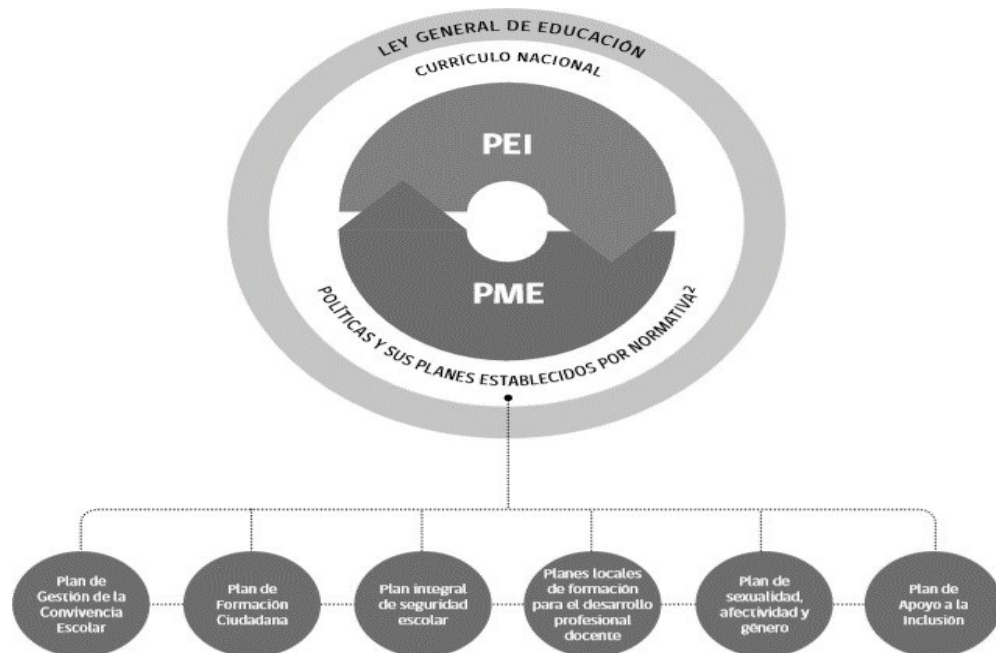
LEY GENERAL DE EDUCACIÓN

CURRÍCULO NACIONAL

PEI

PME

POLÍTICAS Y SUS PLANES ESTABLECIDOS POR NORMATIVA$^2$

Plan de Gestión de la Convivencia Escolar

Plan de Formación Ciudadana

Plan integral de seguridad escolar

Planes locales de formación para el desarrollo profesional docente

Plan de sexualidad, afectividad y género

Plan de Apoyo a la Inclusión